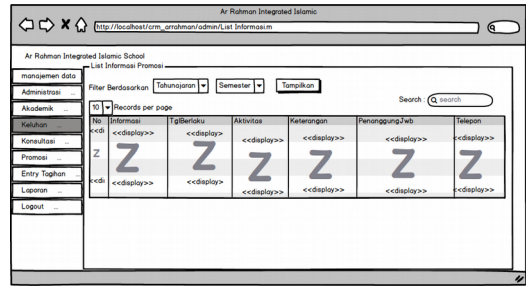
Ar Rahman Integrated Islamic

http://localhost/crm_arrahman/admin/List Informasi.m

Ar Rahman Integrated Islamic School

List Informasi Promosi

manajemen data

Administrasi ...

Akademik ...

Keluhan ...

Konsultasi ...

Promosi ...

Entry Tagihan ...

Laporan ...

Logout ...

Filter Berdasarkan Tahunajaran Semester Tampilkan

10 Records per page

Search : search

| No | Informasi | TglBerlaku | Aktivitas | Keterangan | PenanggungJwb | Telepon |
|---|---|---|---|---|---|---|
| <<di | <<display>> | <<display>> | <<display>> | <<display>> | <<display>> | <<display>> |
| Z | Z | Z | Z | Z | Z | Z |
| <<di | <<display>> | <<display>> | <<display>> | <<display>> | <<display>> | <<display>> |